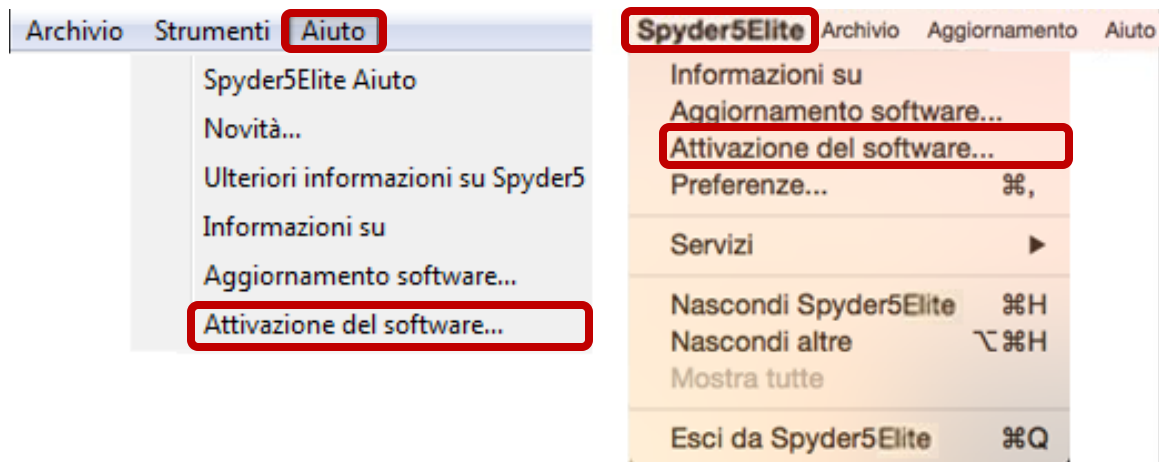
Archivio Strumenti Aiuto

Spyder5Elite Aiuto
Novità...
Ulteriori informazioni su Spyder5
Informazioni su
Aggiornamento software...
Attivazione del software...

Spyder5Elite Archivio Aggiornamento Aiuto

Informazioni su
Aggiornamento software...
Attivazione del software...
Preferenze... ⌘,
Servizi ▶
Nascondi Spyder5Elite ⌘H
Nascondi altre ⌥⌘H
Mostra tutte
Esci da Spyder5Elite ⌘Q